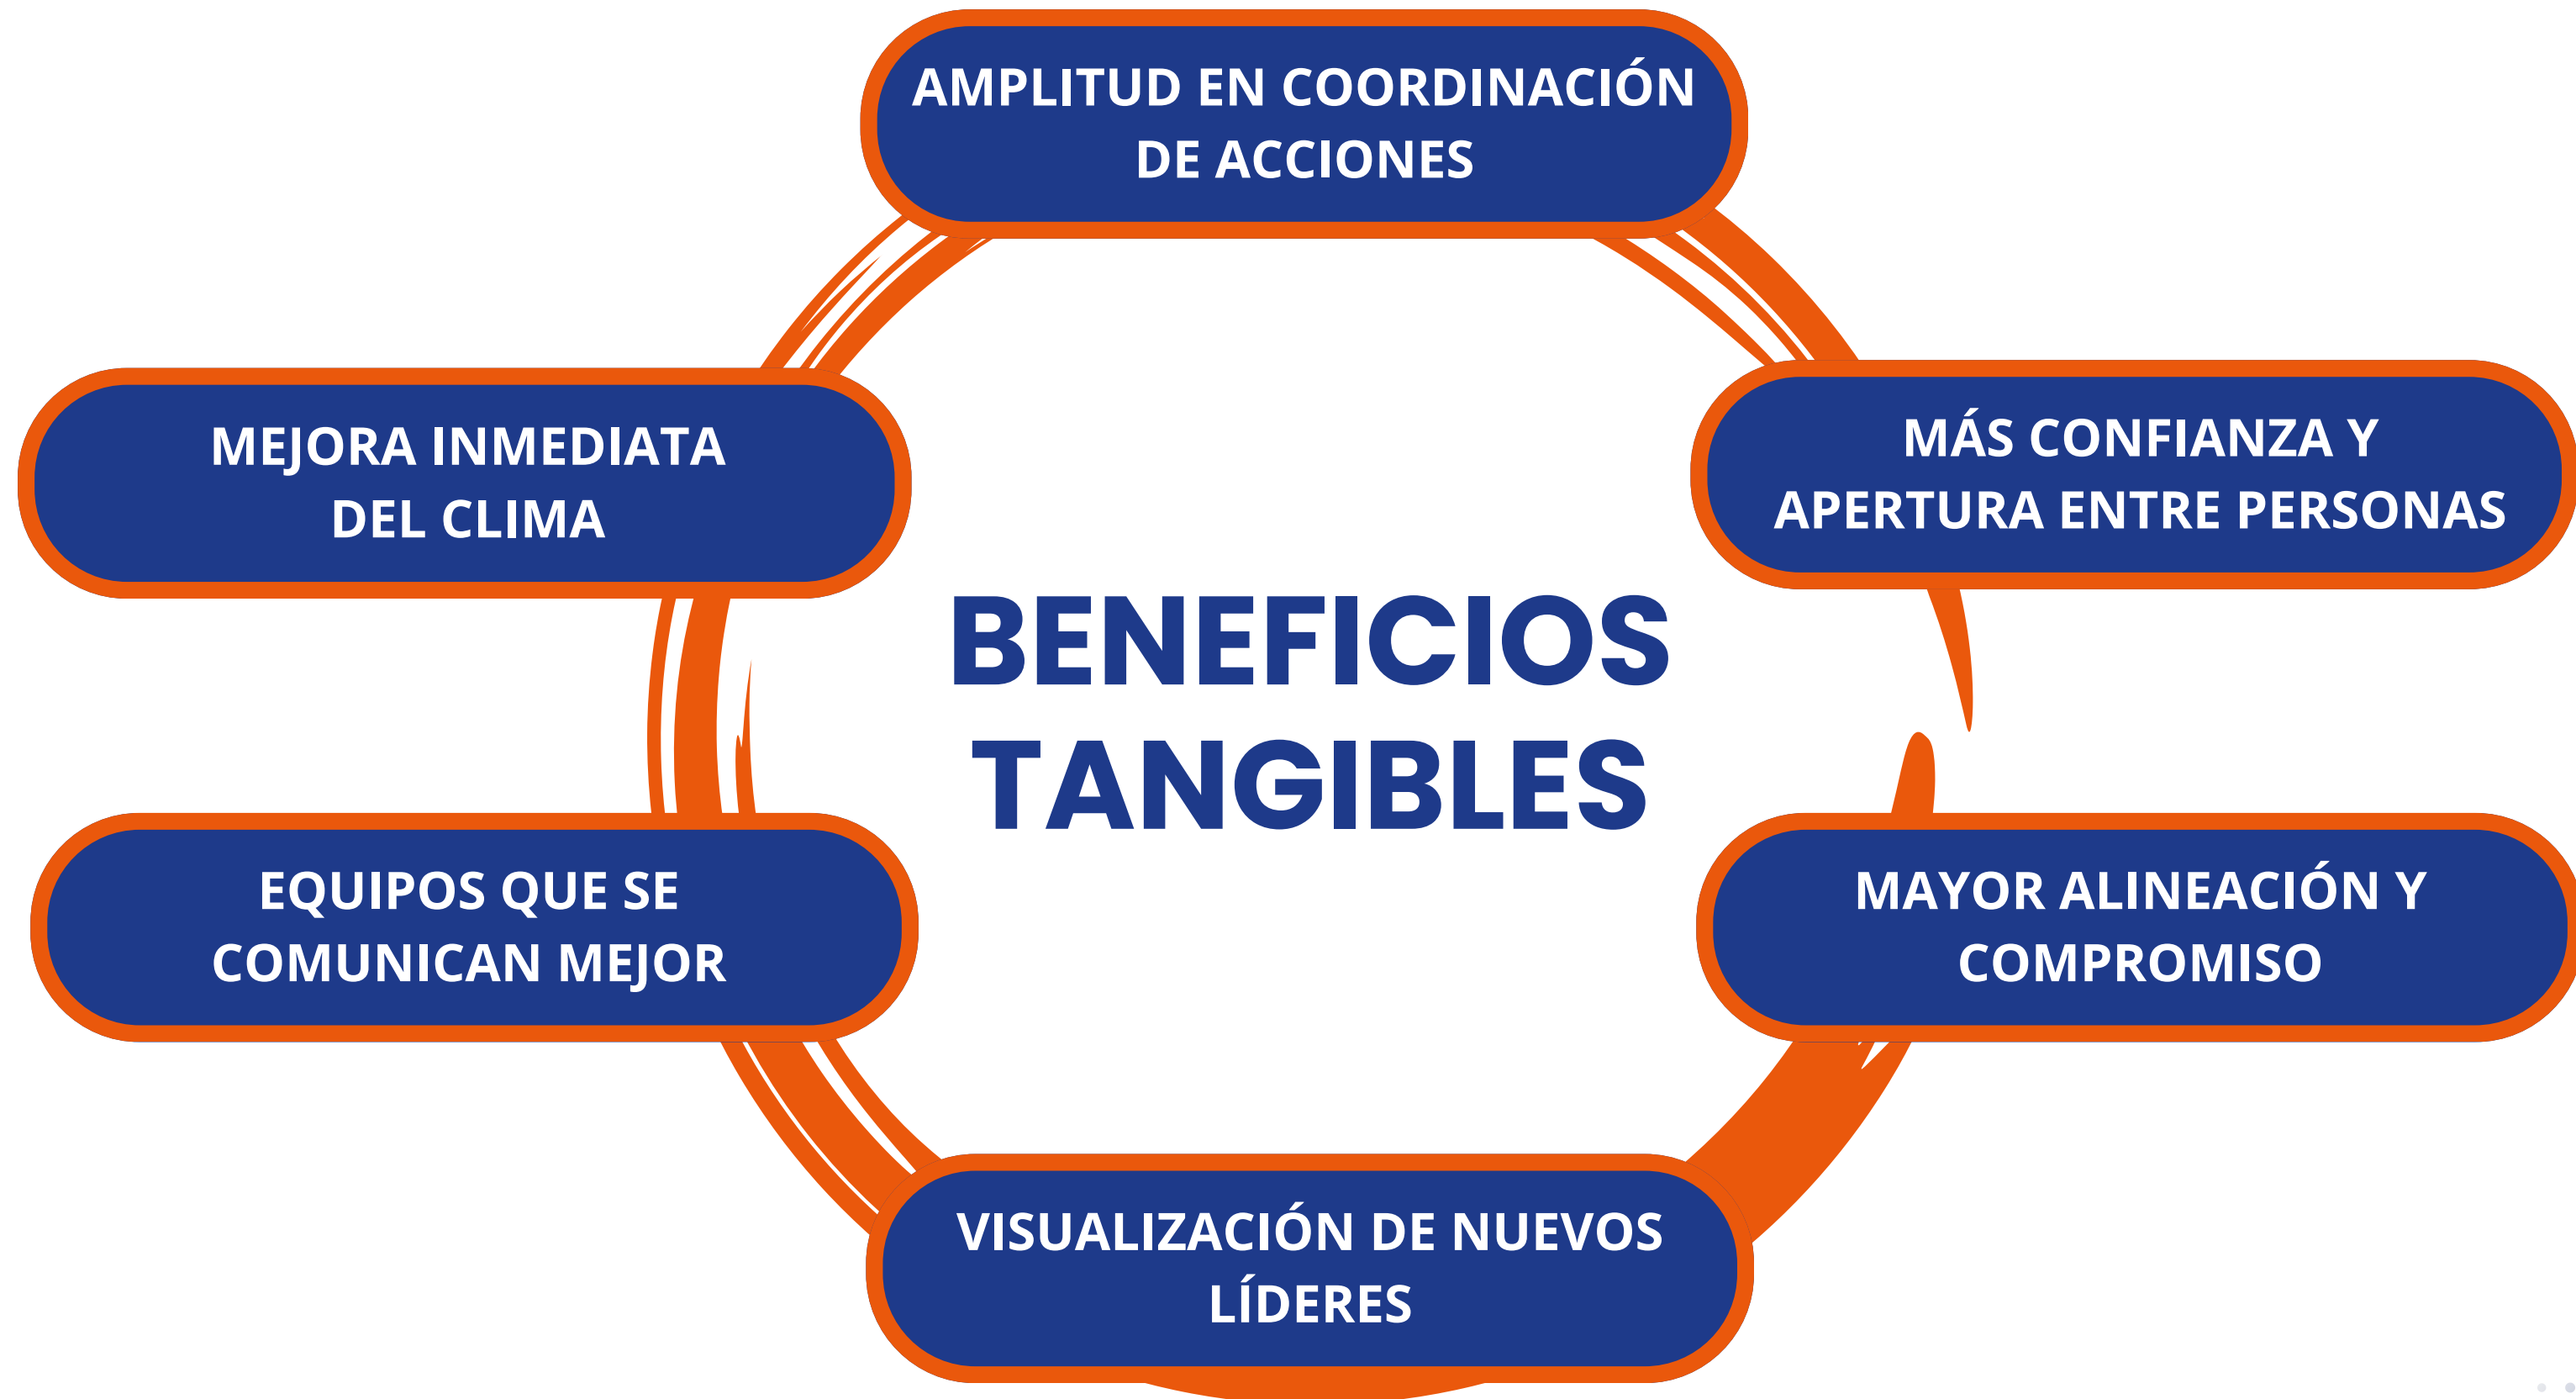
AMPLITUD EN COORDINACIÓN DE ACCIONES

MEJORA INMEDIATA DEL CLIMA

MÁS CONFIANZA Y APERTURA ENTRE PERSONAS

BENEFICIOS TANGIBLES

EQUIPOS QUE SE COMUNICAN MEJOR

MAYOR ALINEACIÓN Y COMPROMISO

VISUALIZACIÓN DE NUEVOS LÍDERES